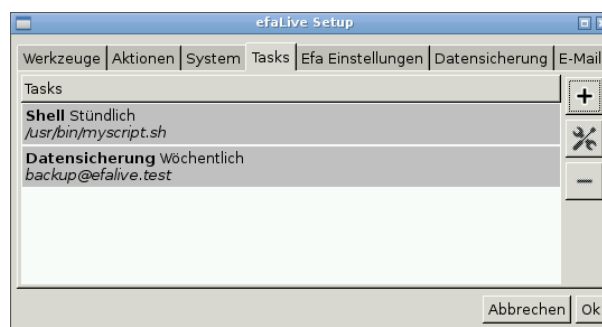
efaLive Setup

Werkzeuge | Aktionen | System | Tasks | Efa Einstellungen | Datensicherung | E-Mail

Tasks

**Shell** Stündlich
*/usr/bin/myscript.sh*

**Datensicherung** Wöchentlich
*backup@efalive.test*

+

—

Abbrechen | Ok